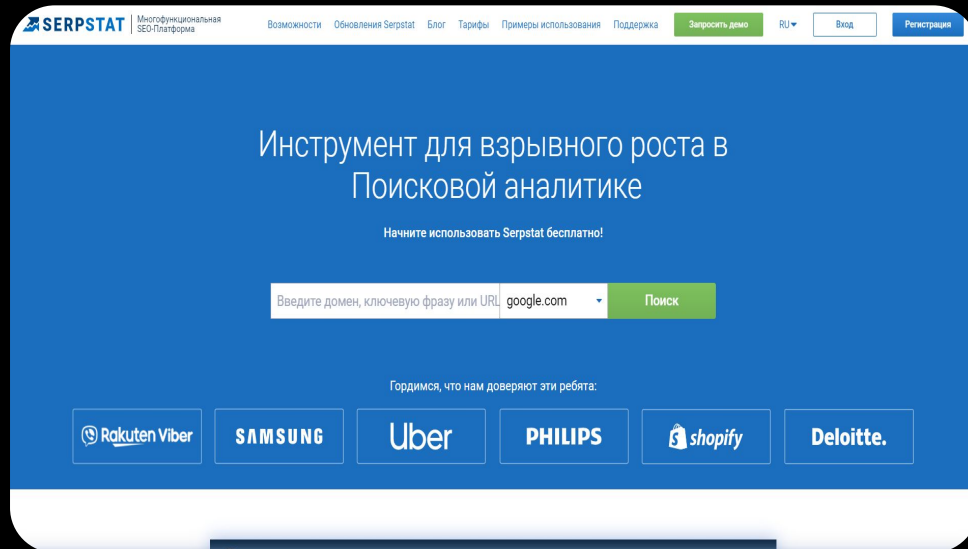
SERPSTAT Многофункциональная SEO-Платформа

Возможности Обновления Serpstat Блог Тарифы Примеры использования Поддержка Запросить демо RU Вход Регистрация

Инструмент для взрывного роста в Поисковой аналитике

Начните использовать Serpstat бесплатно!

Введите домен, ключевую фразу или URL google.com Поиск

Гордимся, что нам доверяют эти ребята:

Rakuten Viber SAMSUNG Uber PHILIPS shopify Deloitte.